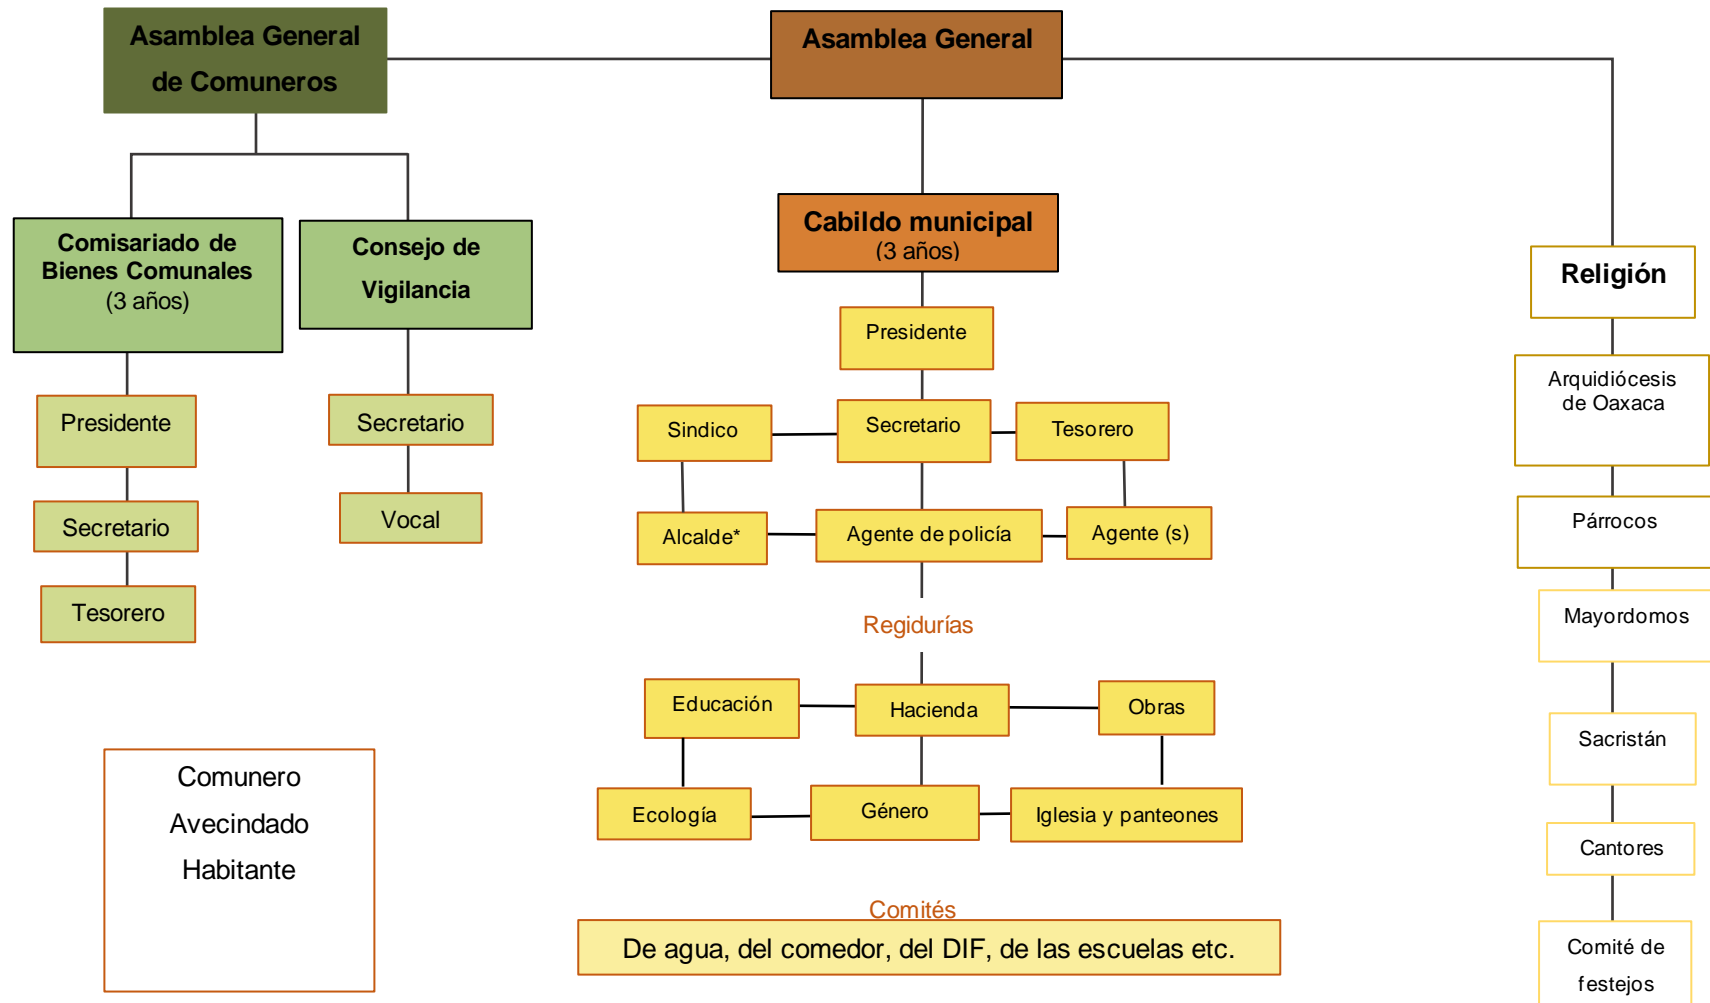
Asamblea General de Comuneros

Asamblea General

Comisariado de Bienes Comunales (3 años)

Consejo de Vigilancia

Presidente

Secretario

Tesorero

Secretario

Vocal

Cabildo municipal (3 años)

Presidente

Sindico

Secretario

Tesorero

Alcalde*

Agente de policía

Agente (s)

Regidurías

Educación

Hacienda

Obras

Ecología

Género

Iglesia y panteones

Comités

De agua, del comedor, del DIF, de las escuelas etc.

Religión

Arquidiócesis de Oaxaca

Párrocos

Mayordomos

Sacristán

Cantores

Comité de festejos

Comunero
Avecindado
Habitante